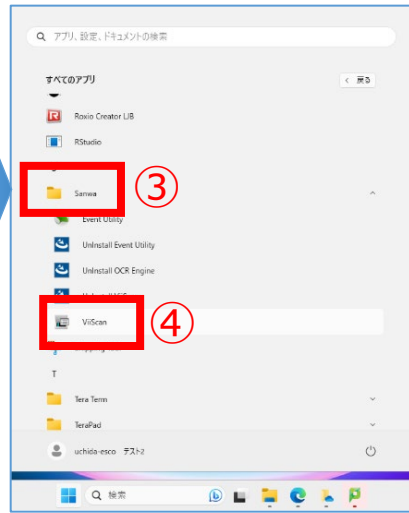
アプリ、設定、ドキュメントの検索

すべてのアプリ

< 戻る

Roxio Creator LJB

RStudio

Sanwa

③

Event Utility

Uninstall Event Utility

Uninstall OCR Engine

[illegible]

ViiScan

④

T

Tera Term

TeraPad

uchida-esco テスト2

検索